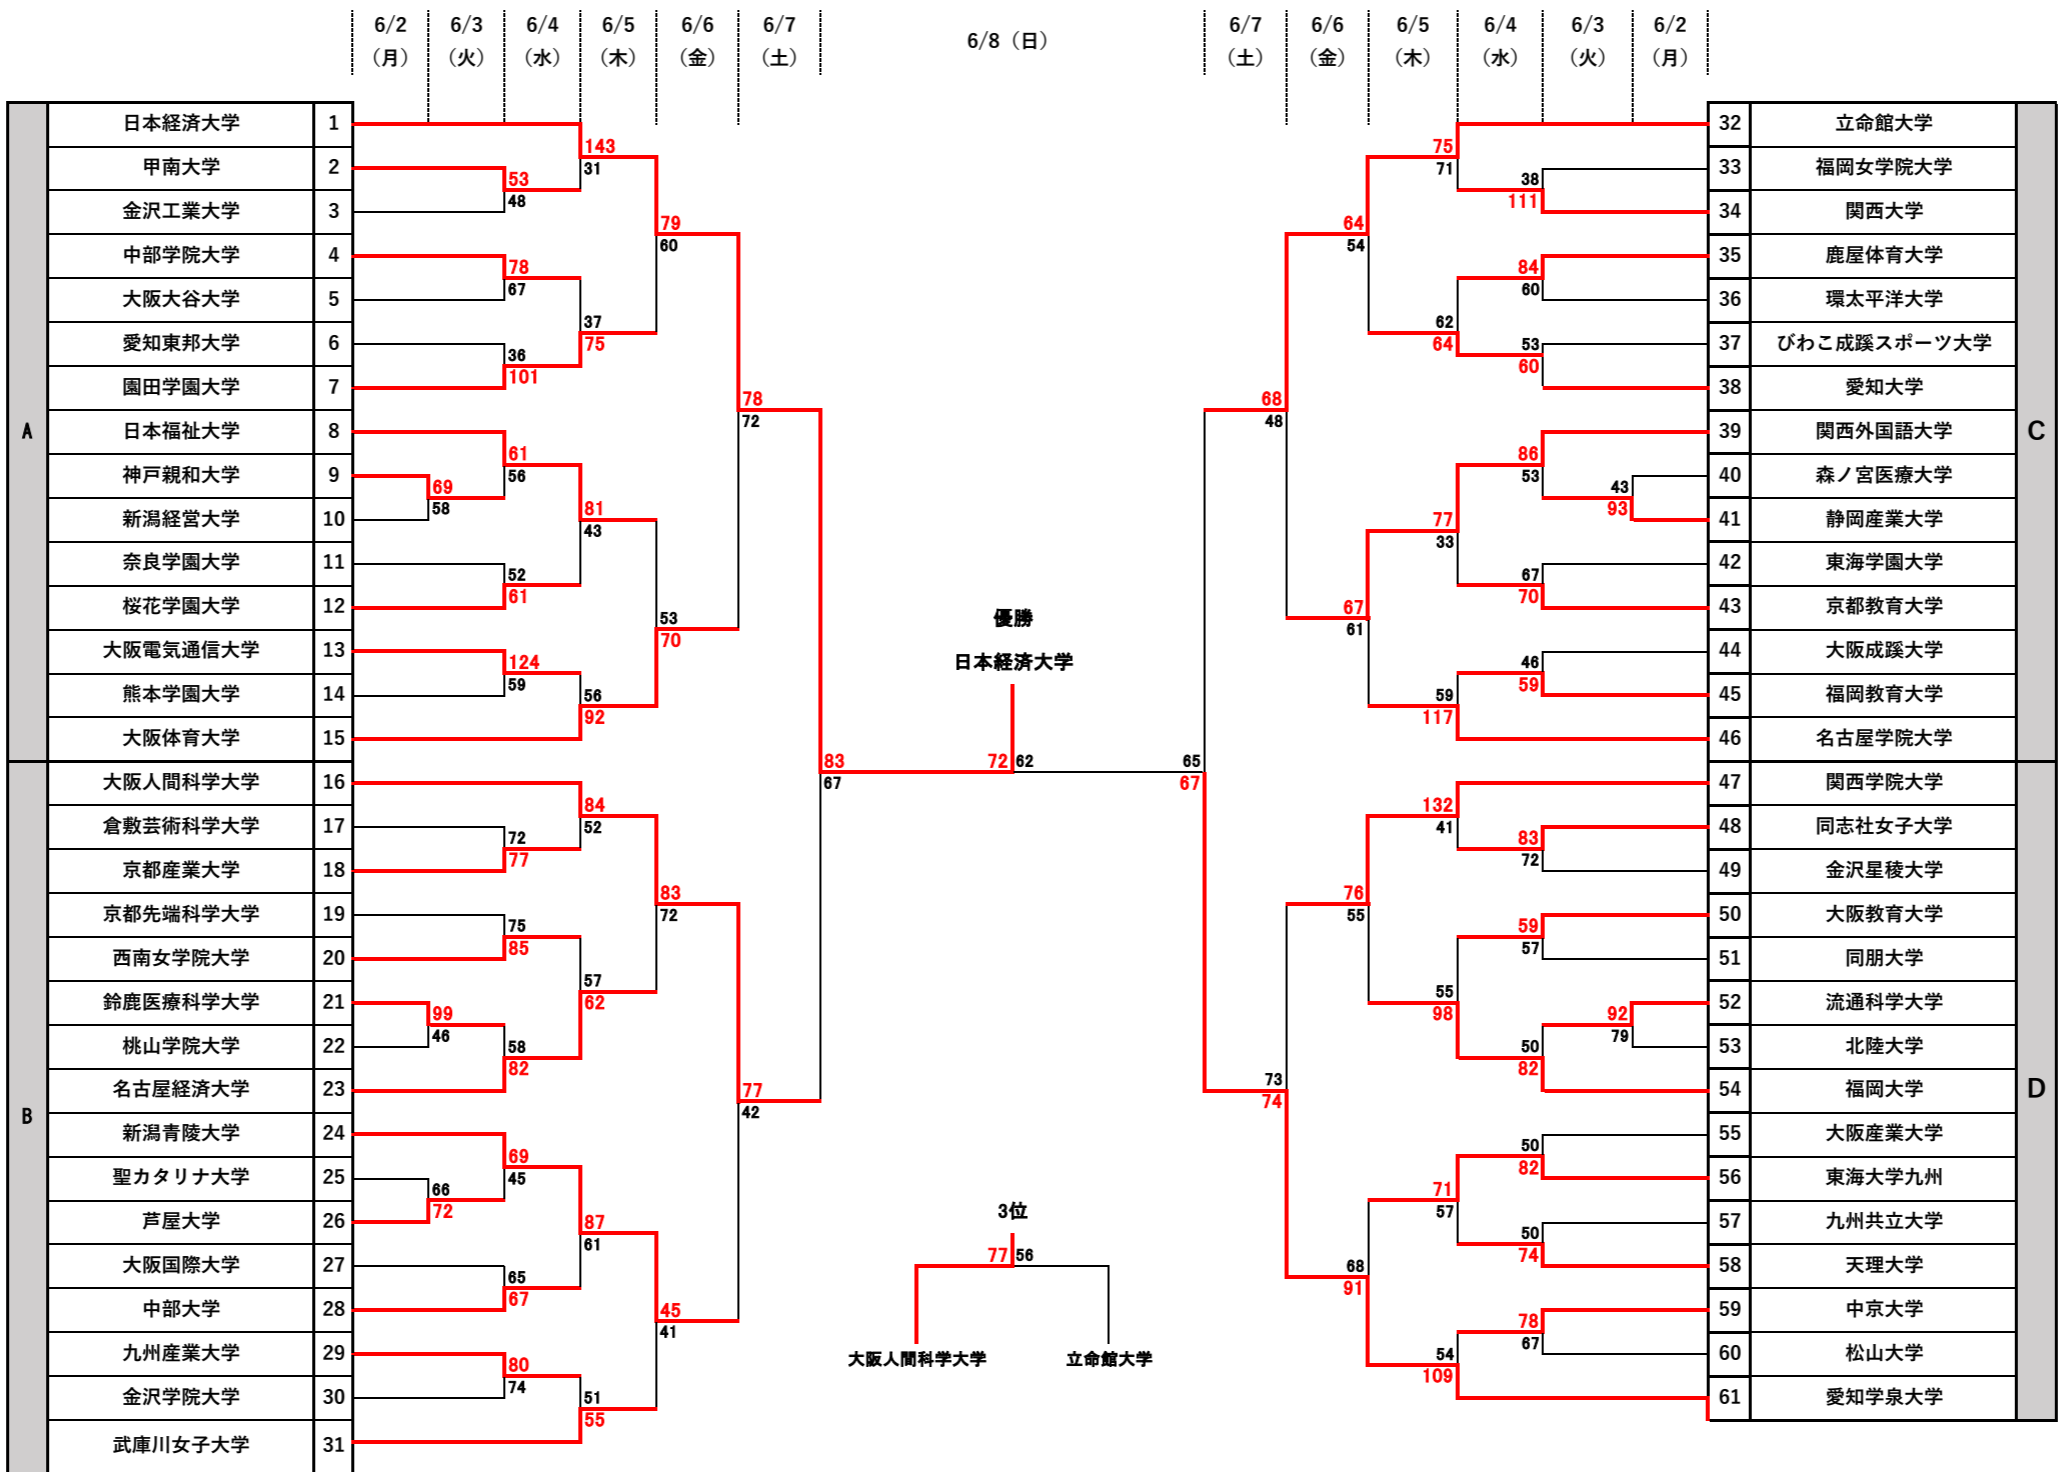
6/2（月） 6/3（火） 6/4（水） 6/5（木） 6/6（金） 6/7（土） 6/8（日） 6/7（土） 6/6（金） 6/5（木） 6/4（水） 6/3（火） 6/2（月）

A

| 日本経済大学 | 1 |
|---|---|
| 甲南大学 | 2 |
| 金沢工業大学 | 3 |
| 中部学院大学 | 4 |
| 大阪大谷大学 | 5 |
| 愛知東邦大学 | 6 |
| 園田学園大学 | 7 |
| 日本福祉大学 | 8 |
| 神戸親和大学 | 9 |
| 新潟経営大学 | 10 |
| 奈良学園大学 | 11 |
| 桜花学園大学 | 12 |
| 大阪電気通信大学 | 13 |
| 熊本学園大学 | 14 |
| 大阪体育大学 | 15 |

B

| 大阪人間科学大学 | 16 |
|---|---|
| 倉敷芸術科学大学 | 17 |
| 京都産業大学 | 18 |
| 京都先端科学大学 | 19 |
| 西南女学院大学 | 20 |
| 鈴鹿医療科学大学 | 21 |
| 桃山学院大学 | 22 |
| 名古屋経済大学 | 23 |
| 新潟青陵大学 | 24 |
| 聖カタリナ大学 | 25 |
| 芦屋大学 | 26 |
| 大阪国際大学 | 27 |
| 中部大学 | 28 |
| 九州産業大学 | 29 |
| 金沢学院大学 | 30 |
| 武庫川女子大学 | 31 |

C

| 32 | 立命館大学 |
|---|---|
| 33 | 福岡女学院大学 |
| 34 | 関西大学 |
| 35 | 鹿屋体育大学 |
| 36 | 環太平洋大学 |
| 37 | びわこ成蹊スポーツ大学 |
| 38 | 愛知大学 |
| 39 | 関西外国語大学 |
| 40 | 森ノ宮医療大学 |
| 41 | 静岡産業大学 |
| 42 | 東海学園大学 |
| 43 | 京都教育大学 |
| 44 | 大阪成蹊大学 |
| 45 | 福岡教育大学 |
| 46 | 名古屋学院大学 |

D

| 47 | 関西学院大学 |
|---|---|
| 48 | 同志社女子大学 |
| 49 | 金沢星稜大学 |
| 50 | 大阪教育大学 |
| 51 | 同朋大学 |
| 52 | 流通科学大学 |
| 53 | 北陸大学 |
| 54 | 福岡大学 |
| 55 | 大阪産業大学 |
| 56 | 東海大学九州 |
| 57 | 九州共立大学 |
| 58 | 天理大学 |
| 59 | 中京大学 |
| 60 | 松山大学 |
| 61 | 愛知学泉大学 |

143 31 53 48 79 60 78 67 37 75 36 101 78 72 61 56 69 58 81 43 52 61 53 70 124 59 56 92 83 67 72 62 65 67

84 52 72 77 83 72 75 85 57 62 99 46 58 82 77 42 69 45 66 72 87 61 65 67 45 41 80 74 51 55

75 71 38 111 64 54 84 60 62 64 53 60 68 48 86 53 43 93 77 33 67 70 67 61 46 59 59 117

132 41 83 72 76 55 59 57 55 98 92 79 50 82 73 74 50 82 71 57 50 74 68 91 78 67 54 109

優勝
日本経済大学

3位
77 56
大阪人間科学大学 立命館大学